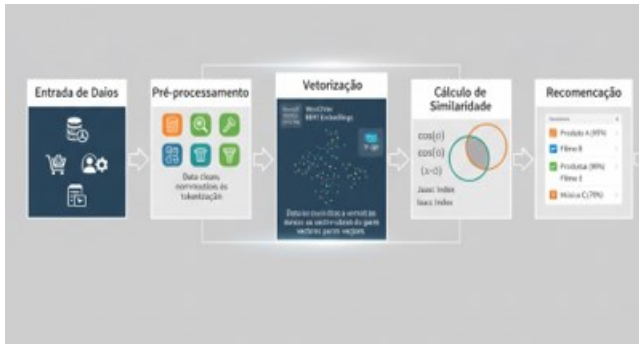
Entrada de Daios

Pré-processamento

Data clean, normostdes és tokenização

Vetorização

Word2Vec
BERT Embeddings

Datos e ruonidtos e vemeltas doneo us vectrrutitents de gaem vectores parem veçoes

Cálculo de Similaridade

cos(θ)
cos(θ)
(1-0)
Jaasc Index
Isacs Index

Recomencação

Produto A (95%)
Filme B
Produto (90%)
Filme E
Música C (79%)